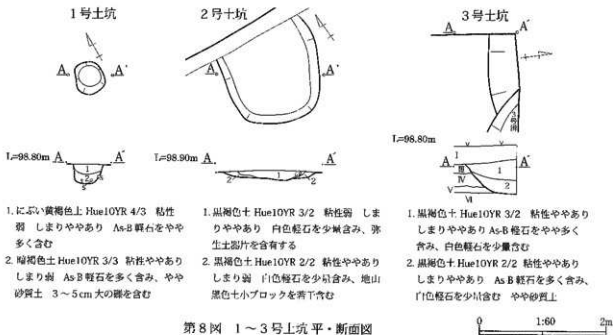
1号土坑

2号土坑

3号土坑

A A'

A A'

A A'

L=98.80m A A'

L=98.90m A A'

L=98.80m A A'

1 2

1 2

1 2 Ⅲ Ⅳ Ⅴ Ⅵ

1. にぶい黄褐色土 Hue10YR 4/3 粘性弱 しまりややあり As-B軽石をやや多く含む
2. 暗褐色土 Hue10YR 3/3 粘性ややありしまり弱 As-B軽石を多く含み、やや砂質土 3～5cm大の礫を含む

1. 黒褐色土 Hue10YR 3/2 粘性弱 しまりややあり 白色軽石を少量含み、弥生土器片を含有する
2. 黒褐色土 Hue10YR 2/2 粘性ややありしまり弱 白色軽石を少量含み、地山黒色土小ブロックを若干含む

1. 黒褐色土 Hue10YR 3/2 粘性ややありしまりややあり As-B軽石をやや多く含み、白色軽石を少量含む
2. 黒褐色土 Hue10YR 2/2 粘性ややありしまりややあり As-B軽石を多く含み、白色軽石を少量含む やや砂質土

第8図 1～3号土坑平・断面図

0 1:60 2m